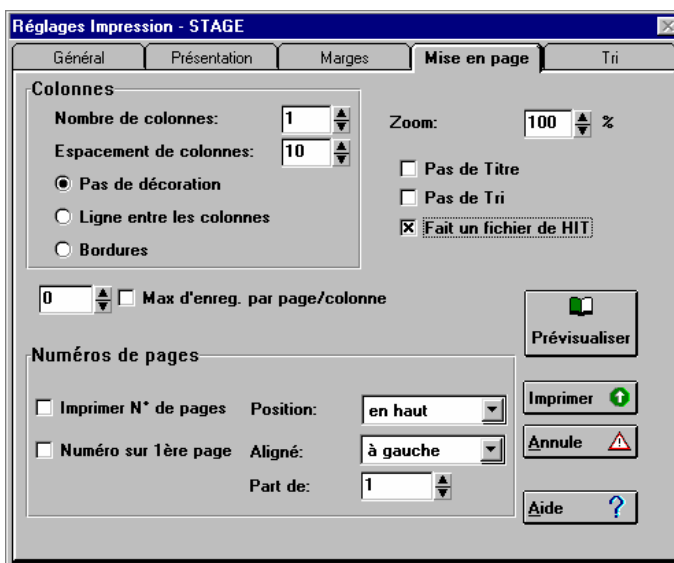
Réglages Impression - STAGE

Général | Présentation | Marges | Mise en page | Tri

Colonnes

Nombre de colonnes: 1

Espacement de colonnes: 10

Pas de décoration

Ligne entre les colonnes

Bordures

Zoom: 100 %

Pas de Titre

Pas de Tri

Fait un fichier de HIT

0 Max d'enreg. par page/colonne

Prévisualiser

Numéros de pages

Imprimer N° de pages

Position: en haut

Numéro sur 1ère page

Aligné: à gauche

Part de: 1

Imprimer

Annule

Aide ?